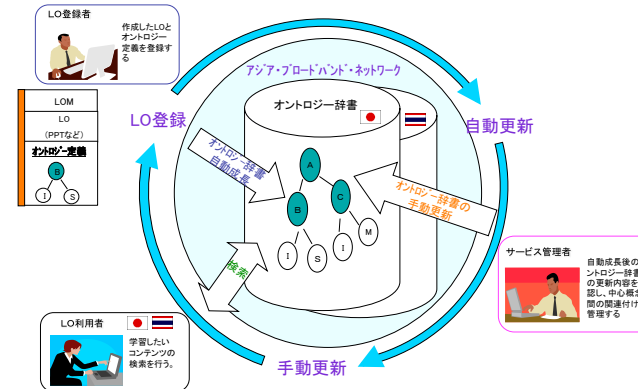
LO登録者

作成したLOとオントロジー定義を登録する

アジア・ブロードバンド・ネットワーク

LOM

LO
(PPTなど)

オントロジー定義

B

I

S

LO登録

オントロジー辞書

自動更新

オントロジー辞書自動成長

A

B

C

I

S

I

M

オントロジー辞書の手動更新

検索

サービス管理者

自動成長後のオントロジー辞書の更新内容を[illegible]認し、中心概念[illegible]間の関連付け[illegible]管理する

LO利用者

学習したいコンテンツの検索を行う。

手動更新